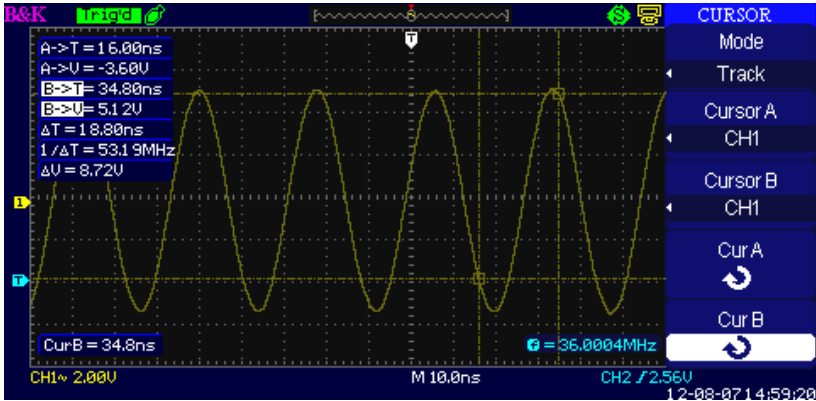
B&K Trig'd

T

A->T = 16.00ns
A->V = -3.60V
B->T = 34.80ns
B->V = 5.12V
ΔT = 18.80ns
1/ΔT = 53.19MHz
ΔV = 8.72V

1
T

CurB = 34.8ns
f = 36.0004MHz

CH1~ 2.00V
M 10.0ns
CH2 ∫ 2.56V
12-08-07 14:59:20

CURSOR
Mode
Track
Cursor A
CH1
Cursor B
CH1
Cur A
Cur B